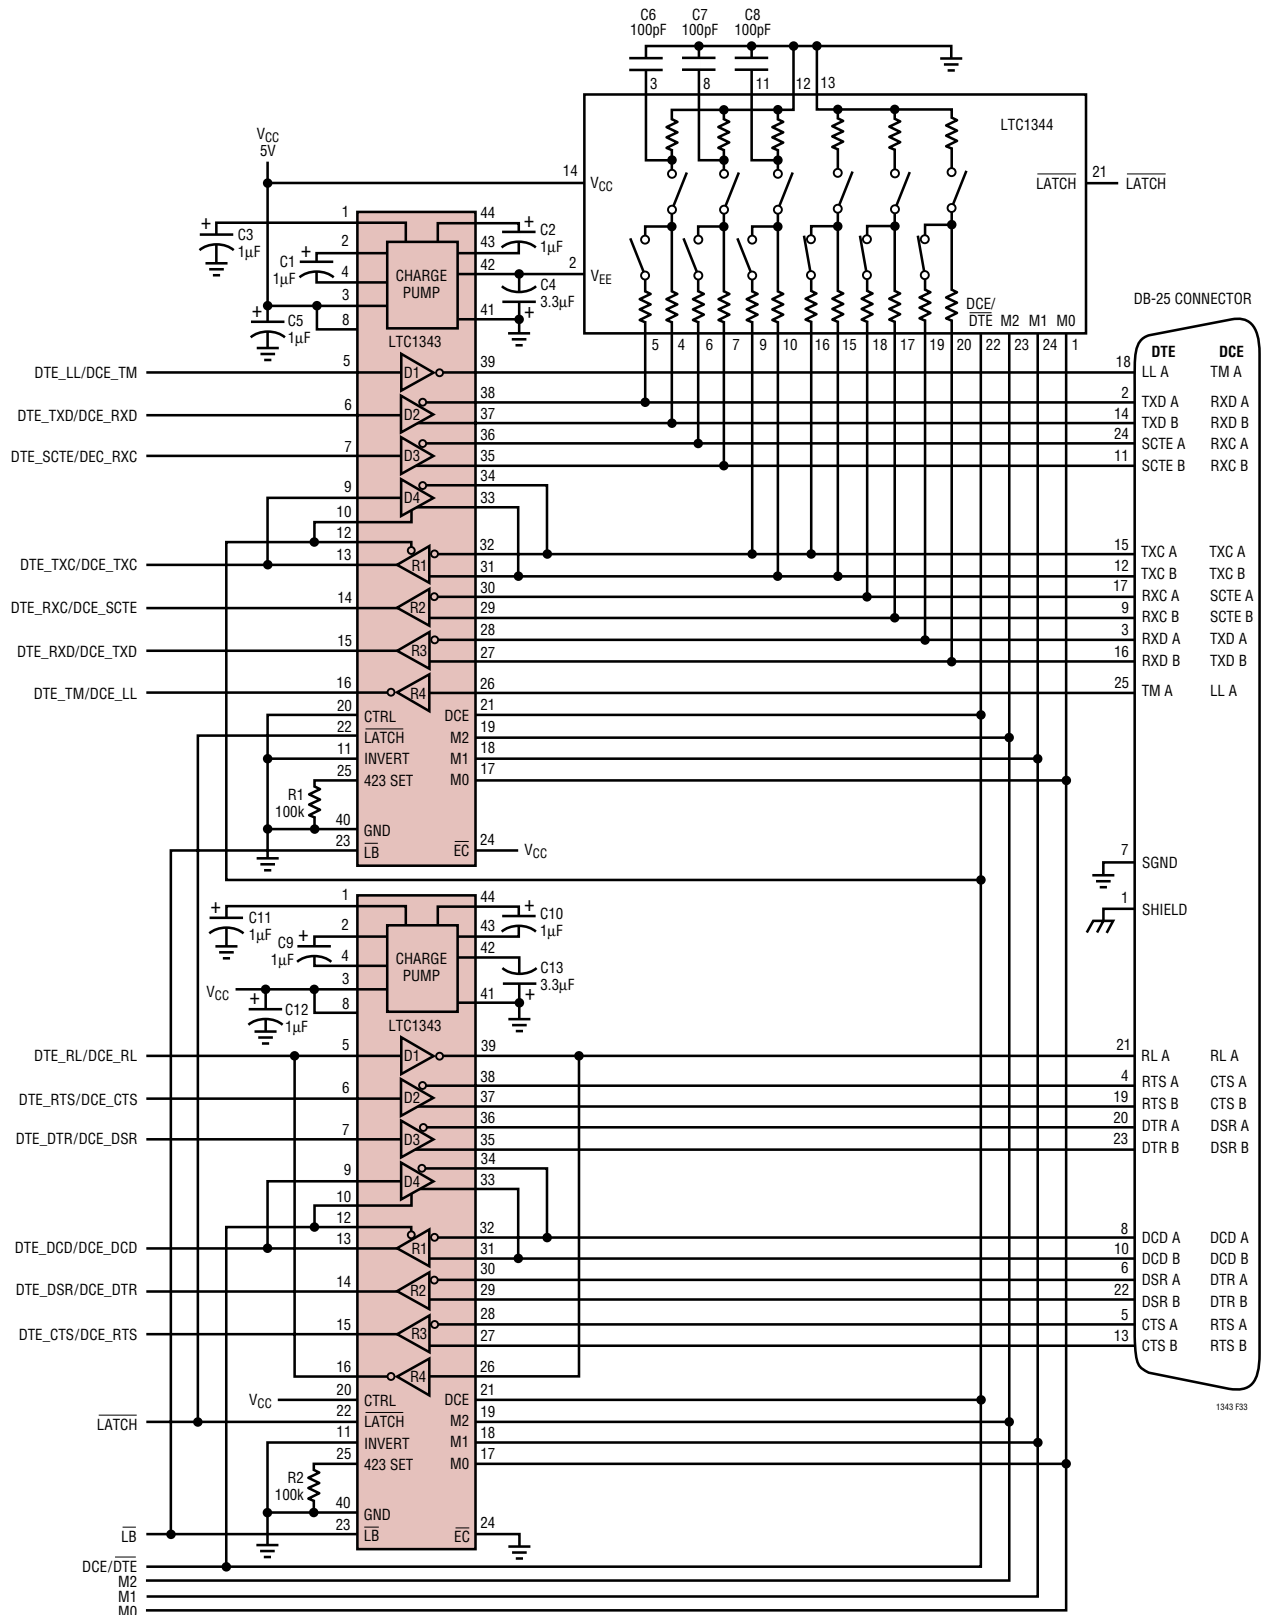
C6 100pF C7 100pF C8 100pF

3 8 11 12 13

LTC1344

$V_{CC}$ 5V

14 $V_{CC}$

$\overline{LATCH}$ 21 $\overline{LATCH}$

1 44
C3 1µF
C2 1µF
2 43
C1 1µF
4 CHARGE PUMP 42 2 $V_{EE}$
C4 3.3µF
3
C5 1µF
8 41
LTC1343

5 4 6 7 9 10 16 15 18 17 19 20 DCE/$\overline{DTE}$ 22 M2 23 M1 24 M0 1

DB-25 CONNECTOR

DTE DCE

DTE_LL/DCE_TM 5 D1 39 18 LL A TM A
38 2 TXD A RXD A
DTE_TXD/DCE_RXD 6 D2 37 14 TXD B RXD B
36 24 SCTE A RXC A
DTE_SCTE/DEC_RXC 7 D3 35 11 SCTE B RXC B
9 D4 34
33
10
12
DTE_TXC/DCE_TXC 13 R1 32 15 TXC A TXC A
31 12 TXC B TXC B
DTE_RXC/DCE_SCTE 14 R2 30 17 RXC A SCTE A
29 9 RXC B SCTE B
DTE_RXD/DCE_TXD 15 R3 28 3 RXD A TXD A
27 16 RXD B TXD B
DTE_TM/DCE_LL 16 R4 26 25 TM A LL A
20 CTRL DCE 21
22 $\overline{LATCH}$ M2 19
11 INVERT M1 18
R1 100k 25 423 SET M0 17
40 GND
23 $\overline{LB}$ $\overline{EC}$ 24 $V_{CC}$

7 SGND
1 SHIELD

1 44
C11 1µF
C10 1µF
2 43
C9 1µF
4 CHARGE PUMP 42
C13 3.3µF
$V_{CC}$ 3
C12 1µF
8 41
LTC1343

DTE_RL/DCE_RL 5 D1 39 21 RL A RL A
38 4 RTS A CTS A
DTE_RTS/DCE_CTS 6 D2 37 19 RTS B CTS B
36 20 DTR A DSR A
DTE_DTR/DCE_DSR 7 D3 35 23 DTR B DSR B
9 D4 34
33
10
12
DTE_DCD/DCE_DCD 13 R1 32 8 DCD A DCD A
31 10 DCD B DCD B
DTE_DSR/DCE_DTR 14 R2 30 6 DSR A DTR A
29 22 DSR B DTR B
DTE_CTS/DCE_RTS 15 R3 28 5 CTS A RTS A
27 13 CTS B RTS B
16 R4 26
$V_{CC}$ 20 CTRL DCE 21
$\overline{LATCH}$ 22 $\overline{LATCH}$ M2 19
11 INVERT M1 18
R2 100k 25 423 SET M0 17
40 GND
$\overline{LB}$ 23 $\overline{LB}$ $\overline{EC}$ 24
DCE/$\overline{DTE}$
M2
M1
M0

1343 F33